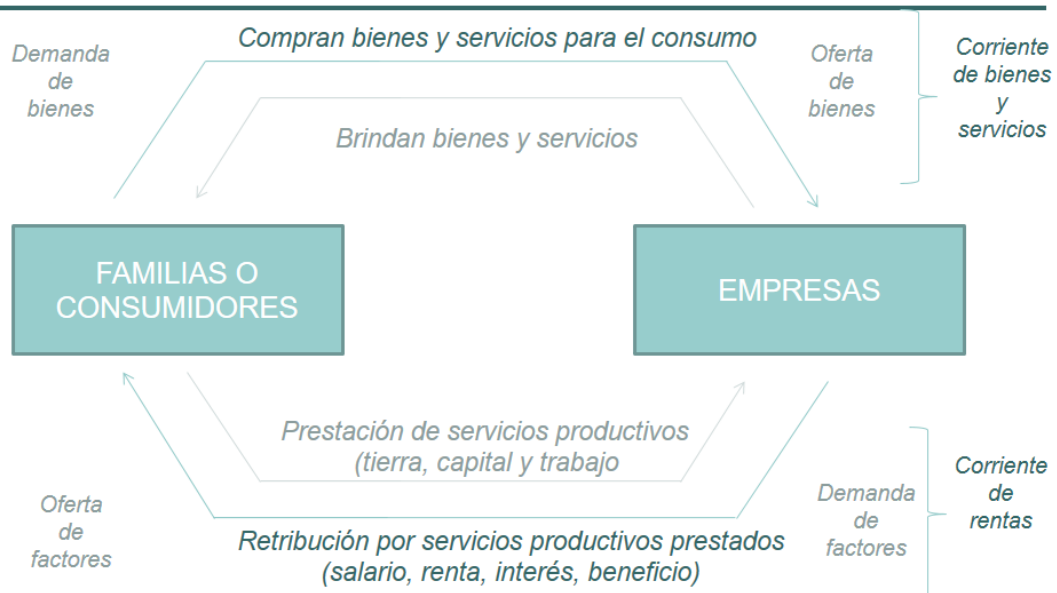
Demanda de bienes

Compran bienes y servicios para el consumo

Oferta de bienes

Corriente de bienes y servicios

Brindan bienes y servicios

FAMILIAS O CONSUMIDORES

EMPRESAS

Prestación de servicios productivos (tierra, capital y trabajo)

Oferta de factores

Demanda de factores

Corriente de rentas

Retribución por servicios productivos prestados (salario, renta, interés, beneficio)